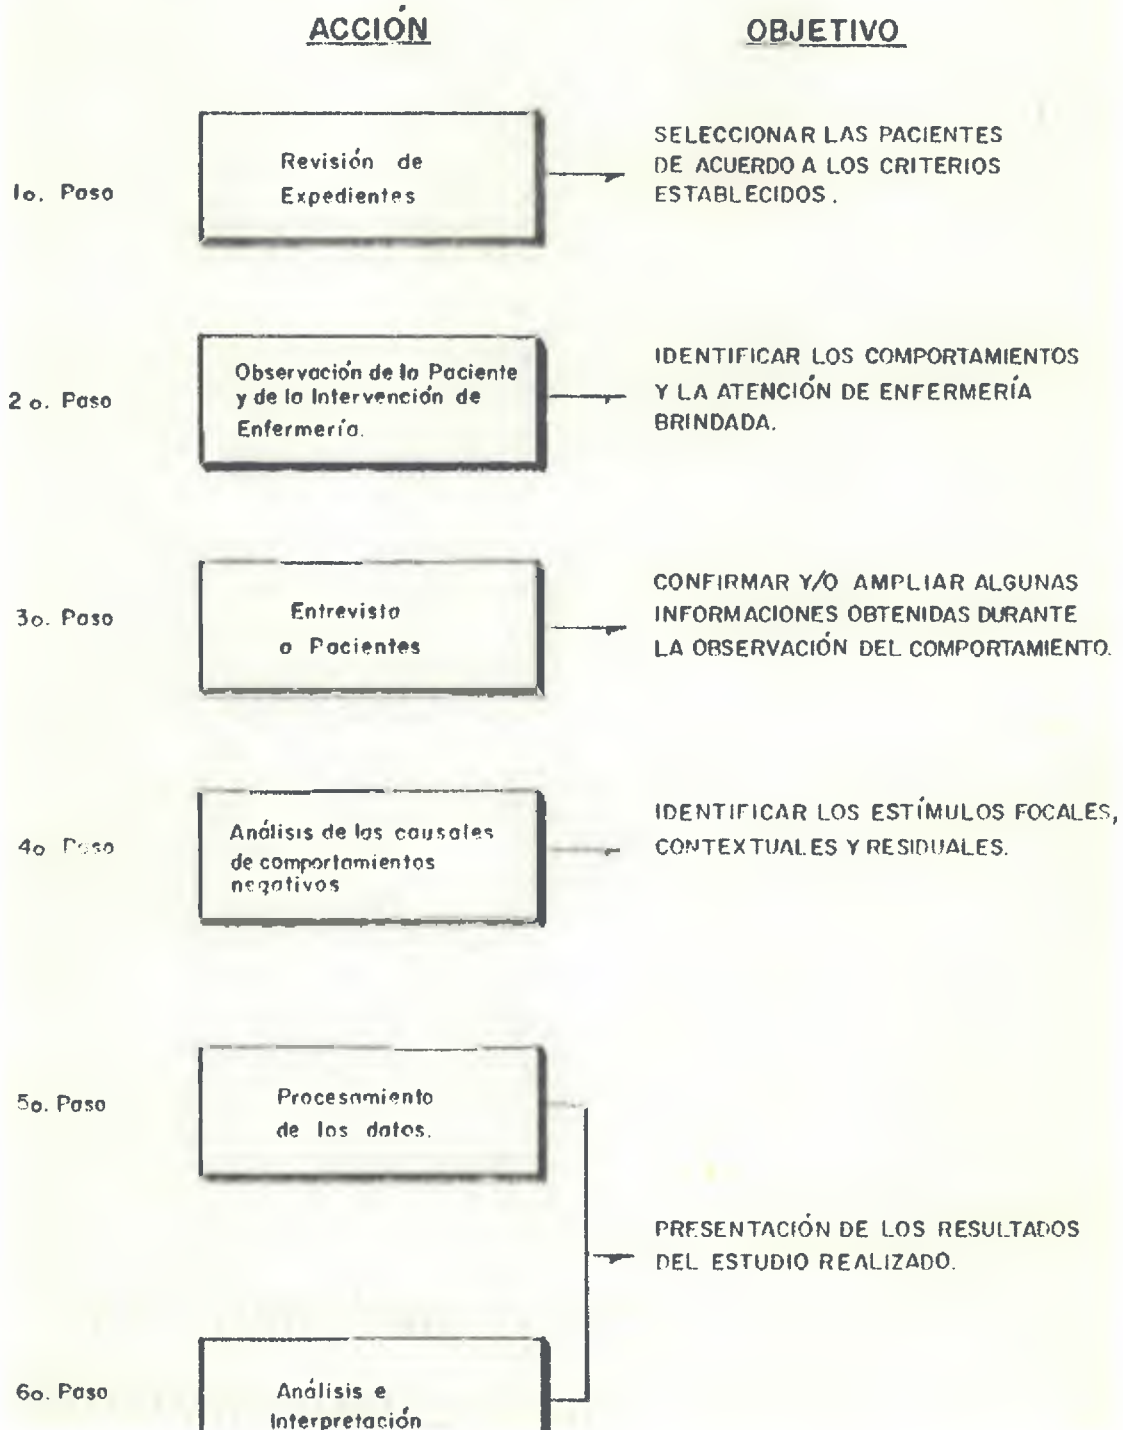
ACCIÓN

OBJETIVO

1o. Paso

Revisión de Expedientes

SELECCIONAR LAS PACIENTES DE ACUERDO A LOS CRITERIOS ESTABLECIDOS.

2 o. Paso

Observación de la Paciente y de la Intervención de Enfermería.

IDENTIFICAR LOS COMPORTAMIENTOS Y LA ATENCIÓN DE ENFERMERÍA BRINDADA.

3o. Paso

Entrevista a Pacientes

CONFIRMAR Y/O AMPLIAR ALGUNAS INFORMACIONES OBTENIDAS DURANTE LA OBSERVACIÓN DEL COMPORTAMIENTO.

4o Paso

Análisis de las causales de comportamientos negativos

IDENTIFICAR LOS ESTÍMULOS FOCALES, CONTEXTUALES Y RESIDUALES.

5o. Paso

Procesamiento de los datos.

PRESENTACIÓN DE LOS RESULTADOS DEL ESTUDIO REALIZADO.

6o. Paso

Análisis e Interpretación